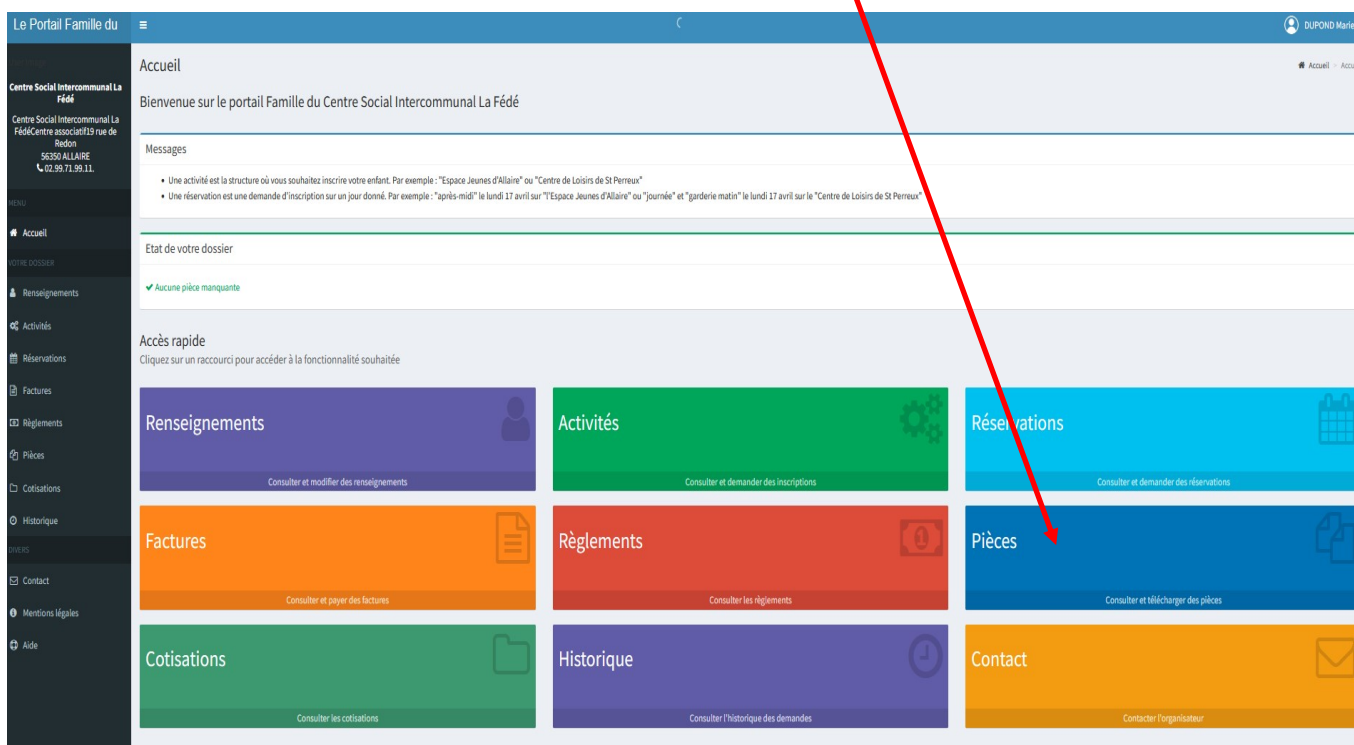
Le Portail Famille du

DUPOND Marie

Centre Social Intercommunal La Fédé

Centre Social Intercommunal La FédéCentre associatif19 rue de Redon
56350 ALLAIRE
02.99.71.99.11.

MENU

Accueil

VOTRE DOSSIER

Renseignements

Activités

Réservations

Factures

Règlements

Pièces

Cotisations

Historique

DIVERS

Contact

Mentions légales

Aide

Accueil

Accueil > Accu

Bienvenue sur le portail Famille du Centre Social Intercommunal La Fédé

Messages

• Une activité est la structure où vous souhaitez inscrire votre enfant. Par exemple : "Espace Jeunes d'Allaire" ou "Centre de Loisirs de St Perreux"
• Une réservation est une demande d'inscription sur un jour donné. Par exemple : "après-midi" le lundi 17 avril sur "l'Espace Jeunes d'Allaire" ou "journée" et "garderie matin" le lundi 17 avril sur le "Centre de Loisirs de St Perreux"

Etat de votre dossier

✔ Aucune pièce manquante

Accès rapide
Cliquez sur un raccourci pour accéder à la fonctionnalité souhaitée

Renseignements
Consulter et modifier des renseignements

Activités
Consulter et demander des inscriptions

Réservations
Consulter et demander des réservations

Factures
Consulter et payer des factures

Règlements
Consulter les règlements

Pièces
Consulter et télécharger des pièces

Cotisations
Consulter les cotisations

Historique
Consulter l'historique des demandes

Contact
Contacter l'organisateur